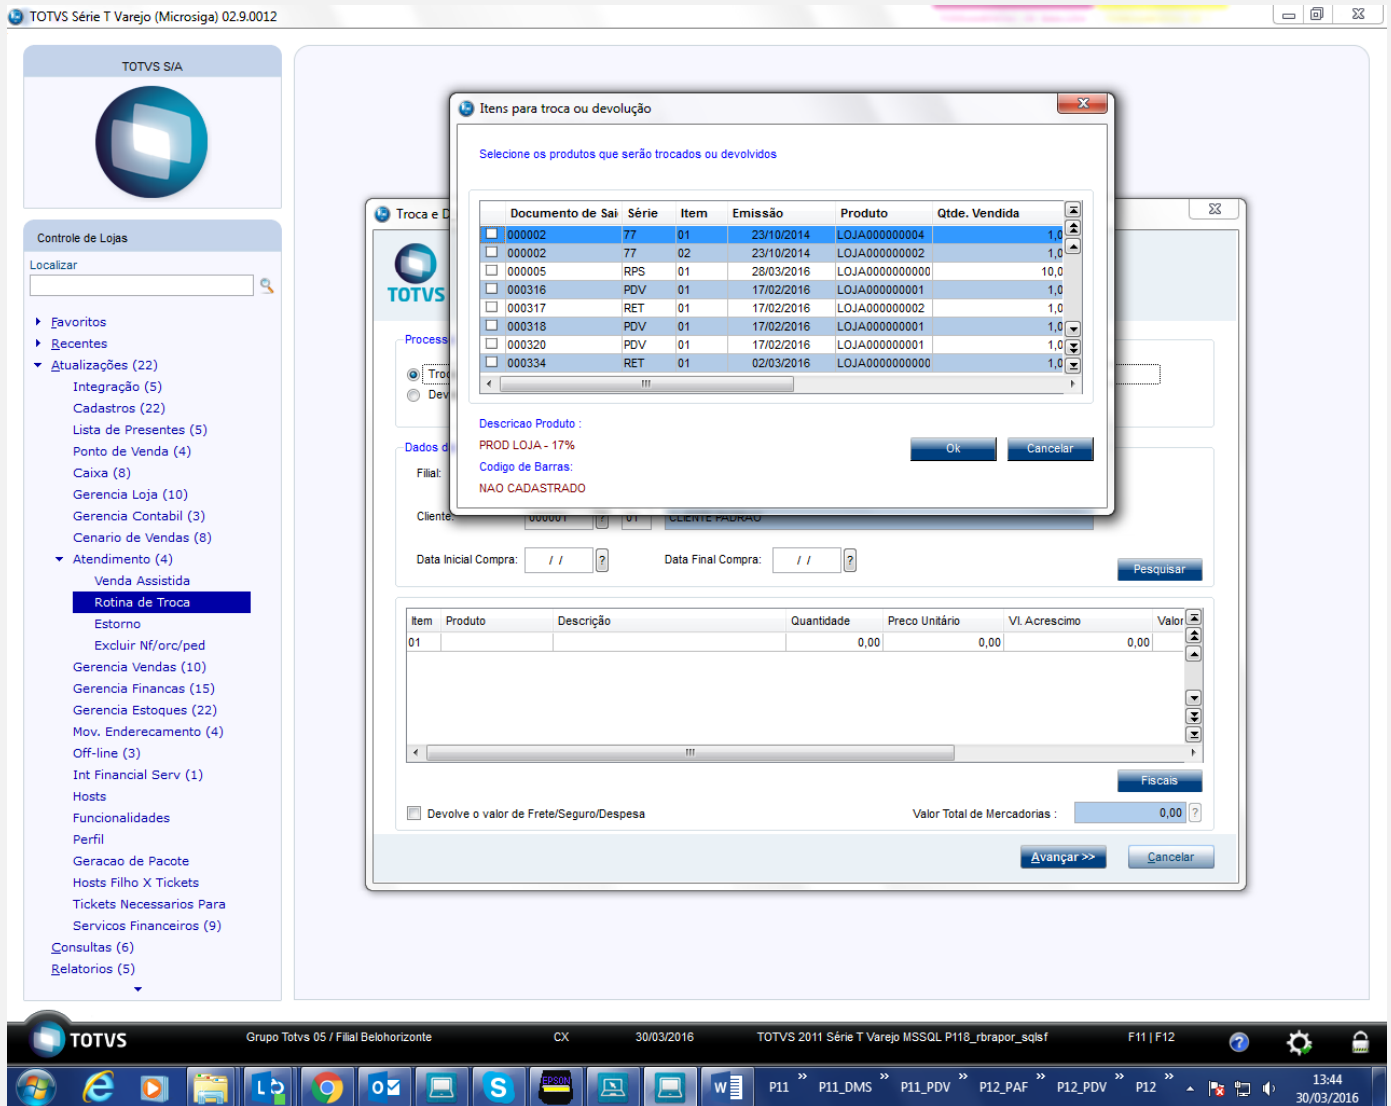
TOTVS Série T Varejo (Microsiga) 02.9.0012

TOTVS S/A

Controle de Lojas

Localizar

Favoritos
Recentes
Atualizações (22)
Integração (5)
Cadastros (22)
Lista de Presentes (5)
Ponto de Venda (4)
Caixa (8)
Gerencia Loja (10)
Gerencia Contabil (3)
Cenario de Vendas (8)
Atendimento (4)
Venda Assistida
Rotina de Troca
Estorno
Excluir Nf/orc/ped
Gerencia Vendas (10)
Gerencia Financas (15)
Gerencia Estoques (22)
Mov. Enderecamento (4)
Off-line (3)
Int Financial Serv (1)
Hosts
Funcionalidades
Perfil
Geracao de Pacote
Hosts Filho X Tickets
Tickets Necessarios Para
Servicos Financeiros (9)
Consultas (6)
Relatorios (5)

Troca e D

TOTVS

Process
Troc
Dev

Dados d
Filial:
Cliente: 000001 01 CLIENTE PADRAO

Data Inicial Compra: / / ?
Data Final Compra: / / ?
Pesquisar

| Item | Produto | Descrição | Quantidade | Preco Unitário | Vl. Acrescimo | Valor |
|---|---|---|---|---|---|---|
| 01 | | | 0,00 | 0,00 | 0,00 | |

Fiscais

Devolve o valor de Frete/Seguro/Despesa
Valor Total de Mercadorias : 0,00 ?

Avançar >>
Cancelar

Itens para troca ou devolução

Selecione os produtos que serão trocados ou devolvidos

| | Documento de Sai | Série | Item | Emissão | Produto | Qtde. Vendida |
|---|---|---|---|---|---|---|
| | 000002 | 77 | 01 | 23/10/2014 | LOJA000000004 | 1,0 |
| | 000002 | 77 | 02 | 23/10/2014 | LOJA000000002 | 1,0 |
| | 000005 | RPS | 01 | 28/03/2016 | LOJA0000000000 | 10,0 |
| | 000316 | PDV | 01 | 17/02/2016 | LOJA000000001 | 1,0 |
| | 000317 | RET | 01 | 17/02/2016 | LOJA000000002 | 1,0 |
| | 000318 | PDV | 01 | 17/02/2016 | LOJA000000001 | 1,0 |
| | 000320 | PDV | 01 | 17/02/2016 | LOJA000000001 | 1,0 |
| | 000334 | RET | 01 | 02/03/2016 | LOJA0000000000 | 1,0 |

Descricao Produto :
PROD LOJA - 17%
Codigo de Barras:
NAO CADASTRADO

Ok
Cancelar

TOTVS
Grupo Totvs 05 / Filial Belohorizonte
CX
30/03/2016
TOTVS 2011 Série T Varejo MSSQL P118_rbrapor_sqlsf
F11 | F12

P11 P11_DMS P11_PDV P12_PAF P12_PDV P12
13:44
30/03/2016